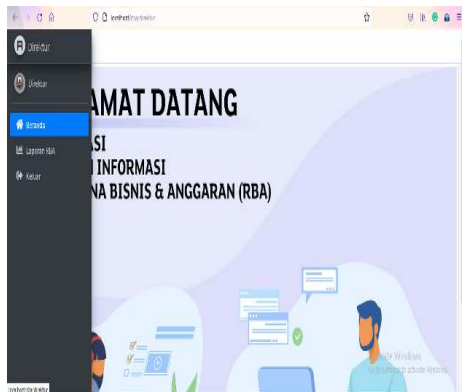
localhost/rba/direktur

Direktur

Direktur

Beranda

Laporan RBA

Keluar

AMAT DATANG

ASI

I INFORMASI

NA BISNIS & ANGGARAN (RBA)

ate Windows

Go to Settings to activate Windows.

localhost/rba/direktur